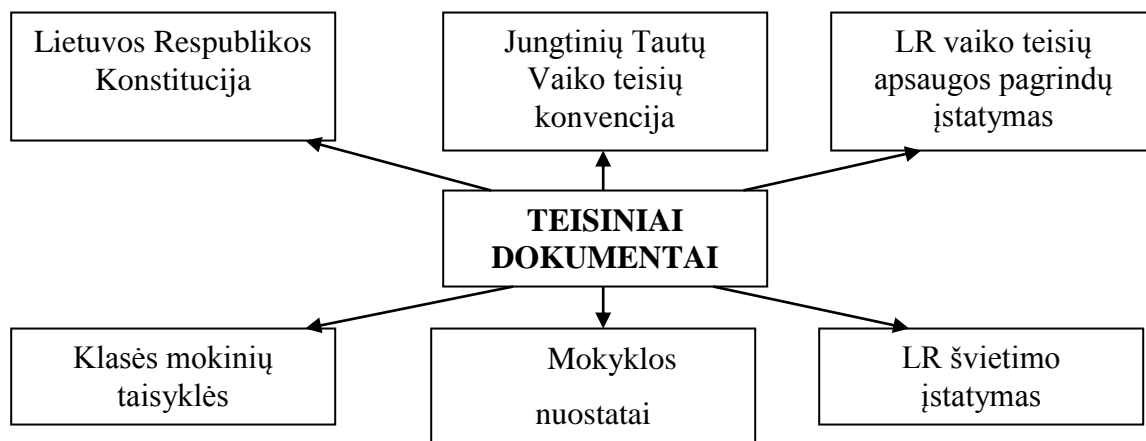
Lietuvos Respublikos Konstitucija

Jungtinių Tautų Vaiko teisių konvencija

LR vaiko teisių apsaugos pagrindų įstatymas

TEISINIAI DOKUMENTAI

Klasės mokinių taisyklės

Mokyklos nuostatai

LR švietimo įstatymas